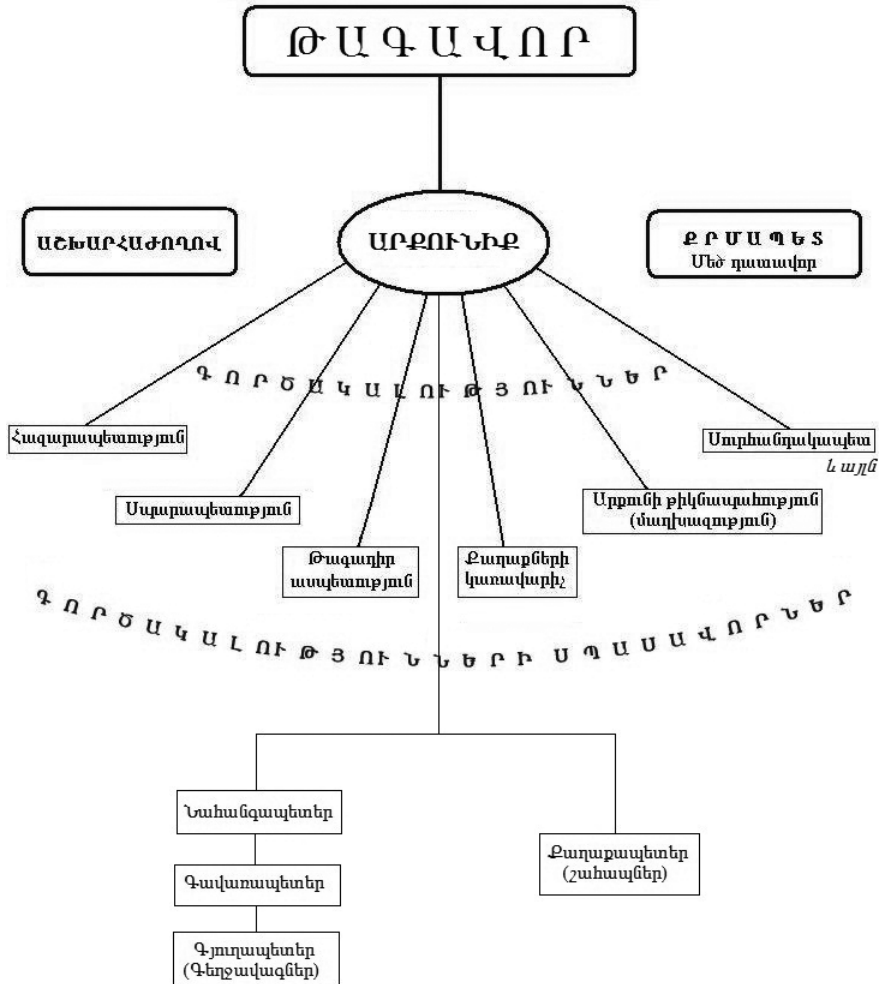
ԹԱԳԱՎՈՐ

ԱՇԽԱՐՀԱԺՈՂՈՎ

ԱՐՔՈՒՆԻՔ

ՔՐՄԱՊԵՏ
Մեծ դատավոր

ԳՈՐԾԱԿԱԼՈՒԹՅՈՒՆՆԵՐ

Հազարապետություն

Սպարապետություն

Թագադիր ասպետություն

Քաղաքների կառավարիչ

Արքունի թիկնապահություն (մաղխազություն)

Սուրհանդակապետ
և այլն

ԳՈՐԾԱԿԱԼՈՒԹՅՈՒՆՆԵՐԻ ՍՊԱՍԱՎՈՐՆԵՐ

Նահանգապետեր

Գավառապետեր

Գյուղապետեր (Գեղջավագներ)

Քաղաքապետեր (շահապներ)